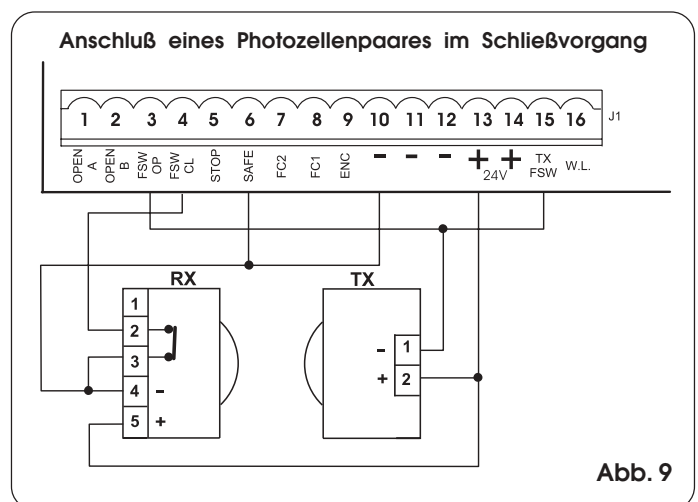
Anschluß eines Photozellenpaares im Schließvorgang

1 2 3 4 5 6 7 8 9 10 11 12 13 14 15 16 J1

OPEN A
OPEN B
FSW OP
FSW CL
STOP
SAFE
FC2
FC1
ENC
-
-
-
+
+
24V
TX FSW
W.L.

RX
1
2
3
4 -
5 +

TX
- 1
+ 2

Abb. 9